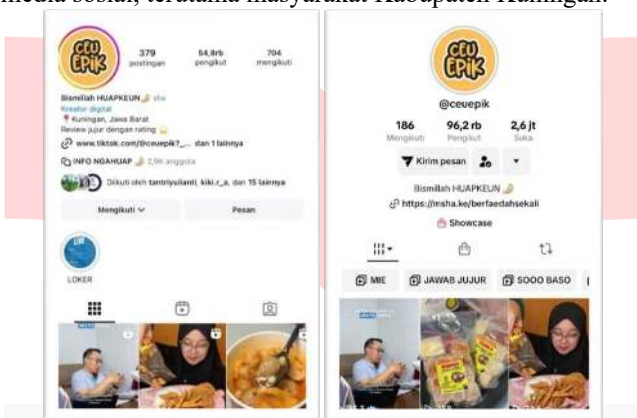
media sosial, terutama masyarakat Kabupaten Kuningan.

CEU EPIK

379 postingan

54,8rb pengikut

704 mengikuti

Bismillah HUAPKEUN she

Kreator digital

Kuningan, Jawa Barat

Review jujur dengan rating

www.tiktok.com/@ceuepik?_... dan 1 lainnya

INFO NGAHUAP 2,9rb anggota

Diikuti oleh tantriyulianti, kiki.r_a, dan 15 lainnya

Mengikuti

Pesan

LOKER

CEU EPIK

@ceuepik

186 Mengikuti

96,2 rb Pengikut

2,6 jt Suka

Kirim pesan

Bismillah HUAPKEUN

https://msha.ke/berfaedahsekali

Showcase

MIE

JAWAB JUJUR

SOOO BASO